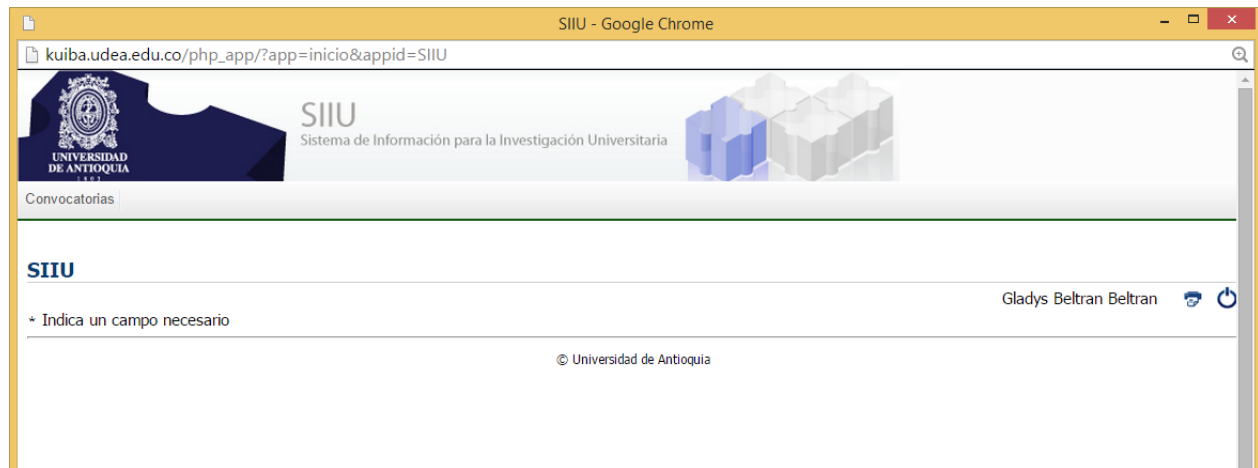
SIIU - Google Chrome

kuiba.udea.edu.co/php_app/?app=inicio&appid=SIIU

UNIVERSIDAD DE ANTIOQUIA
1803

SIIU
Sistema de Información para la Investigación Universitaria

Convocatorias

SIIU

Gladys Beltran Beltran

* Indica un campo necesario

© Universidad de Antioquia